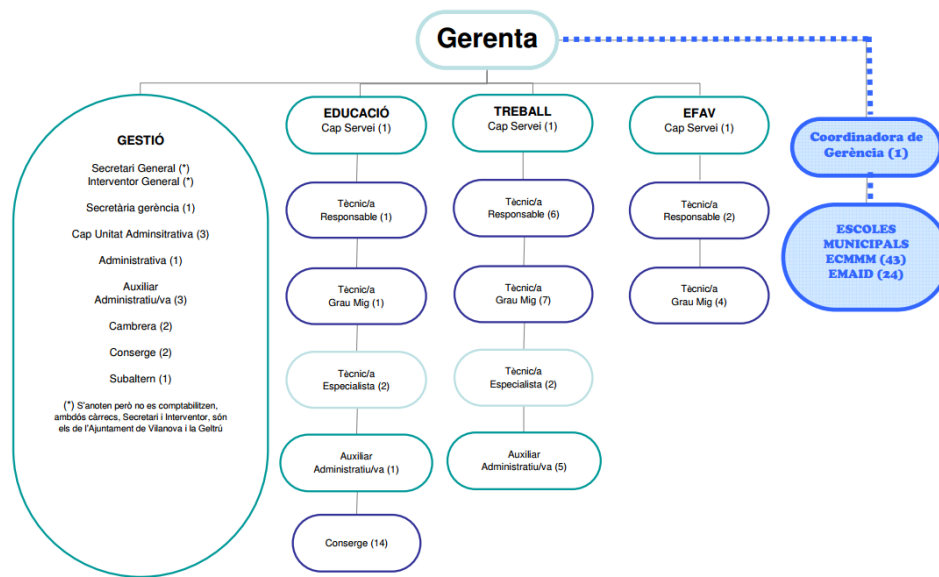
Gerenta

GESTIÓ

Secretari General (*)
Interventor General (*)

Secretària gerència (1)

Cap Unitat Adminsitrativa (3)

Administrativa (1)

Auxiliar
Administratiu/va (3)

Cambrera (2)

Conserge (2)

Subaltern (1)

(*) S'anoten però no es comptabilitzen, ambdós càrrecs, Secretari i Interventor, són els de l'Ajuntament de Vilanova i la Geltrú

EDUCACIÓ
Cap Servei (1)

Tècnic/a
Responsable (1)

Tècnic/a
Grau Mig (1)

Tècnic/a
Especialista (2)

Auxiliar
Administratiu/va (1)

Conserge (14)

TREBALL
Cap Servei (1)

Tècnic/a
Responsable (6)

Tècnic/a
Grau Mig (7)

Tècnic/a
Especialista (2)

Auxiliar
Administratiu/va (5)

EFAV
Cap Servei (1)

Tècnic/a
Responsable (2)

Tècnic/a
Grau Mig (4)

Coordinadora de Gerència (1)

ESCOLES MUNICIPALS
ECMMM (43)
EMAID (24)